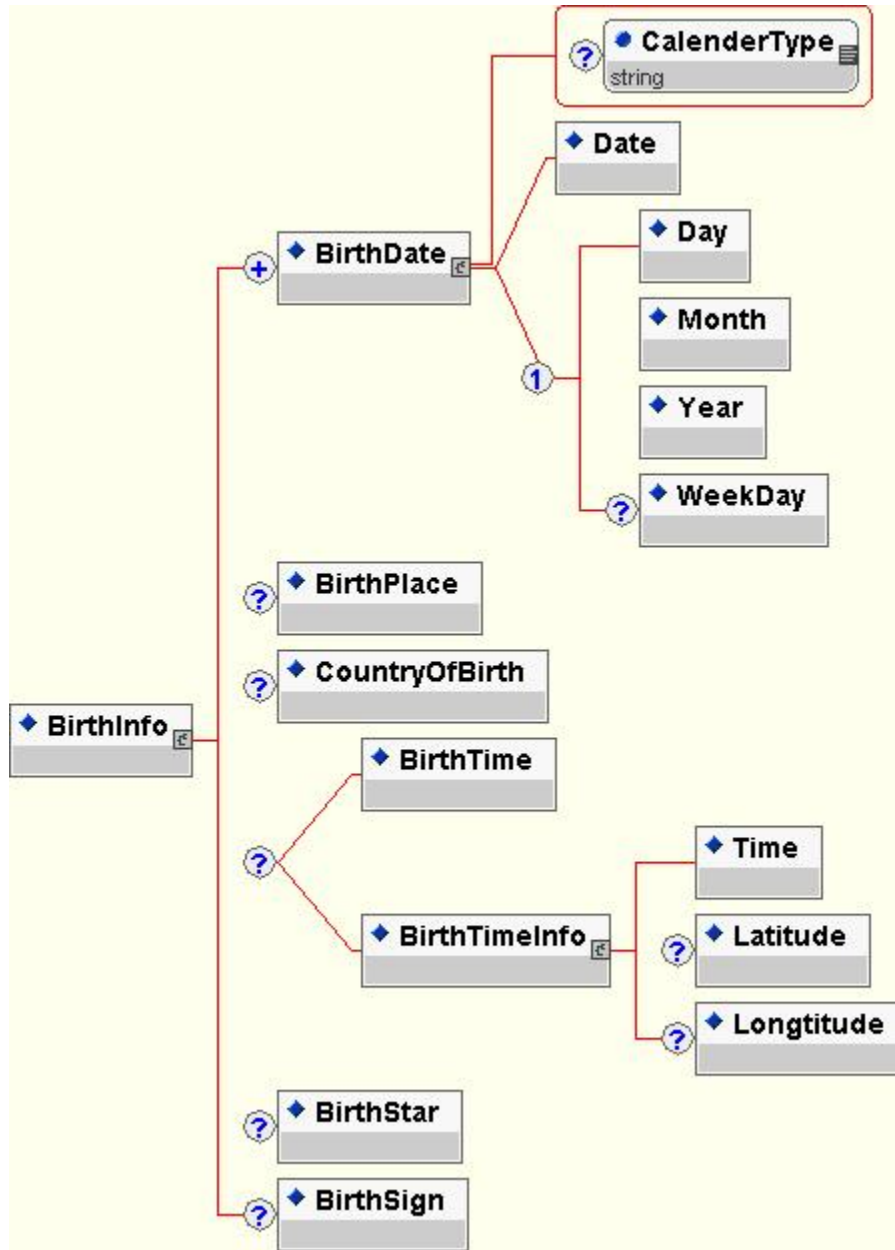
? CalenderType
string

Date

+ BirthDate

Day

Month

1

Year

? WeekDay

? BirthPlace

? CountryOfBirth

BirthInfo

BirthTime

?

Time

BirthTimeInfo

? Latitude

? Longtitude

? BirthStar

? BirthSign